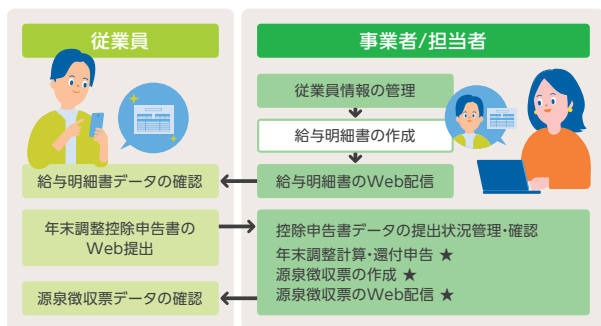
従業員

事業者/担当者

従業員情報の管理

給与明細書の作成

給与明細書データの確認

給与明細書のWeb配信

年末調整控除申告書のWeb提出

控除申告書データの提出状況管理・確認
年末調整計算・還付申告 ★
源泉徴収票の作成 ★
源泉徴収票のWeb配信 ★

源泉徴収票データの確認